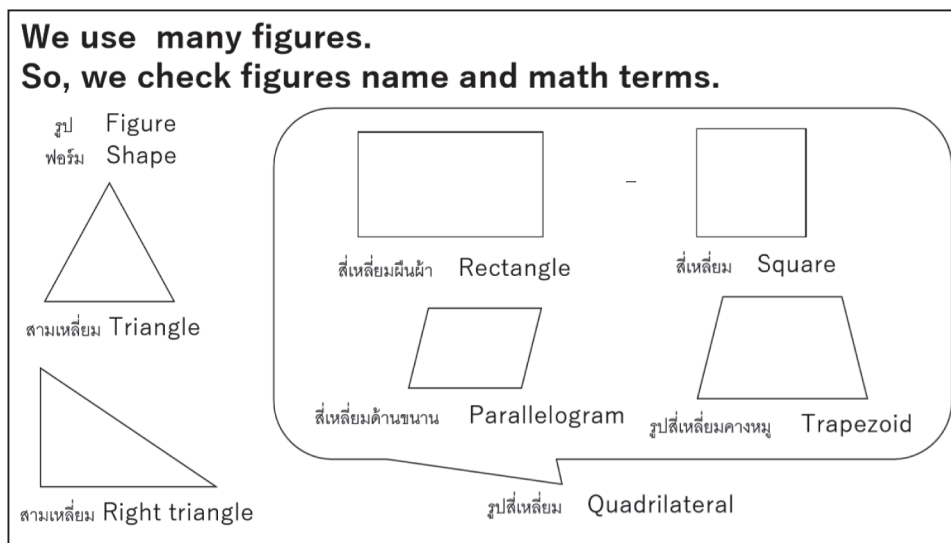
We use many figures.
So, we check figures name and math terms.

รูป Figure
ฟอร์ม Shape

สามเหลี่ยม Triangle

สามเหลี่ยม Right triangle

สี่เหลี่ยมผืนผ้า Rectangle

สี่เหลี่ยม Square

สี่เหลี่ยมด้านขนาน Parallelogram

รูปสี่เหลี่ยมคางหมู Trapezoid

รูปสี่เหลี่ยม Quadrilateral